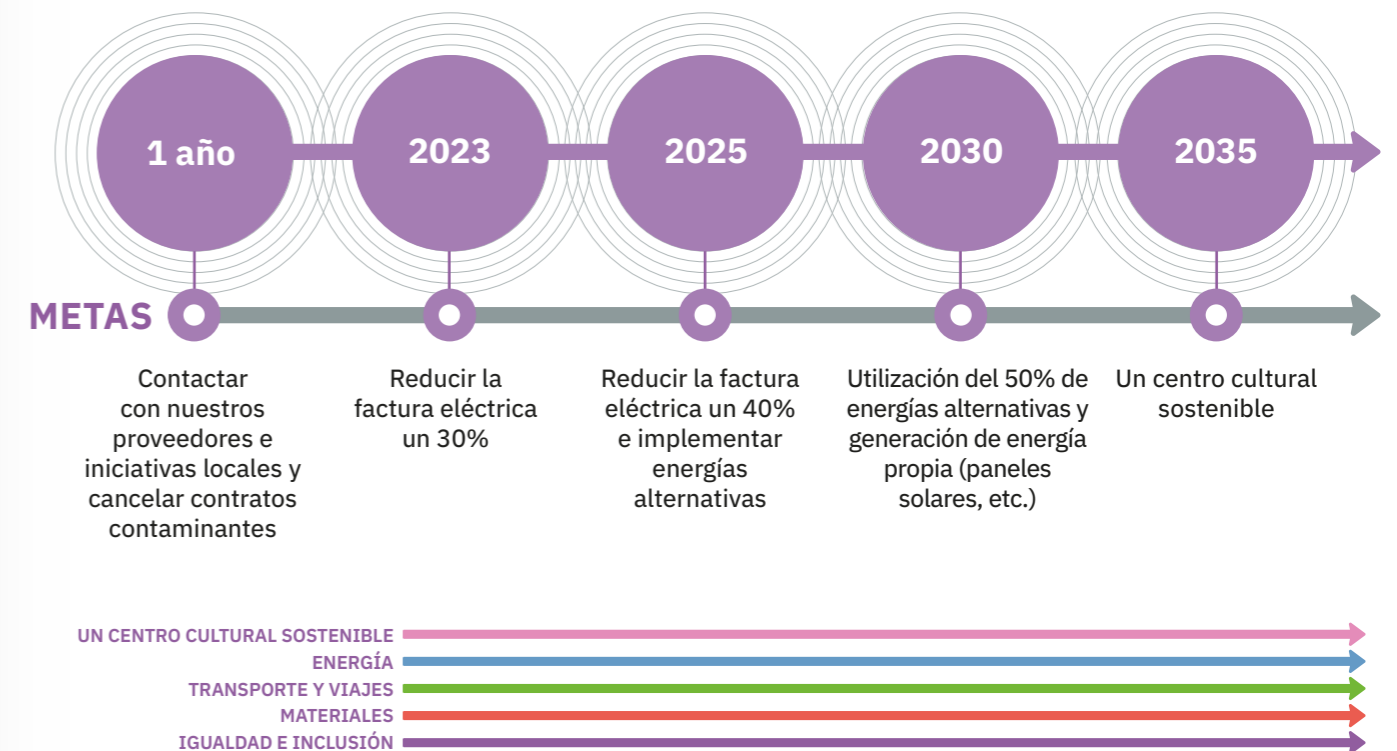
1 año

2023

2025

2030

2035

METAS

Contactar con nuestros proveedores e iniciativas locales y cancelar contratos contaminantes

Reducir la factura eléctrica un 30%

Reducir la factura eléctrica un 40% e implementar energías alternativas

Utilización del 50% de energías alternativas y generación de energía propia (paneles solares, etc.)

Un centro cultural sostenible

UN CENTRO CULTURAL SOSTENIBLE
ENERGÍA
TRANSPORTE Y VIAJES
MATERIALES
IGUALDAD E INCLUSIÓN